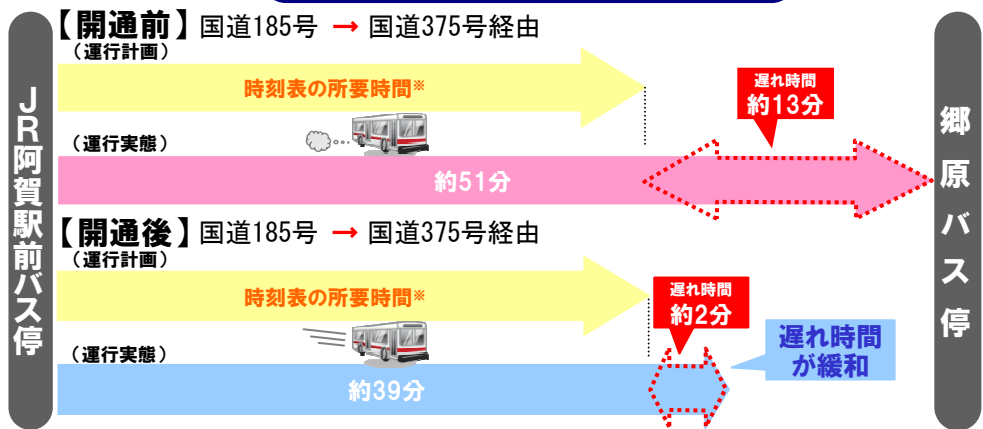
JR阿賀駅前バス停

【開通前】国道185号 → 国道375号経由
（運行計画）
時刻表の所要時間※
遅れ時間
約13分
（運行実態）
約51分

【開通後】国道185号 → 国道375号経由
（運行計画）
時刻表の所要時間※
遅れ時間
約2分
遅れ時間が緩和
（運行実態）
約39分

郷原バス停